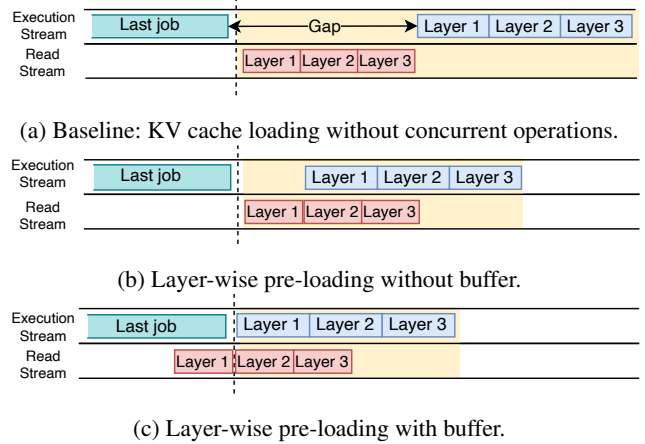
Execution Stream
Last job
Gap
Layer 1 Layer 2 Layer 3
Read Stream
Layer 1 Layer 2 Layer 3

(a) Baseline: KV cache loading without concurrent operations.

Execution Stream
Last job
Layer 1 Layer 2 Layer 3
Read Stream
Layer 1 Layer 2 Layer 3

(b) Layer-wise pre-loading without buffer.

Execution Stream
Last job
Layer 1 Layer 2 Layer 3
Read Stream
Layer 1 Layer 2 Layer 3

(c) Layer-wise pre-loading with buffer.